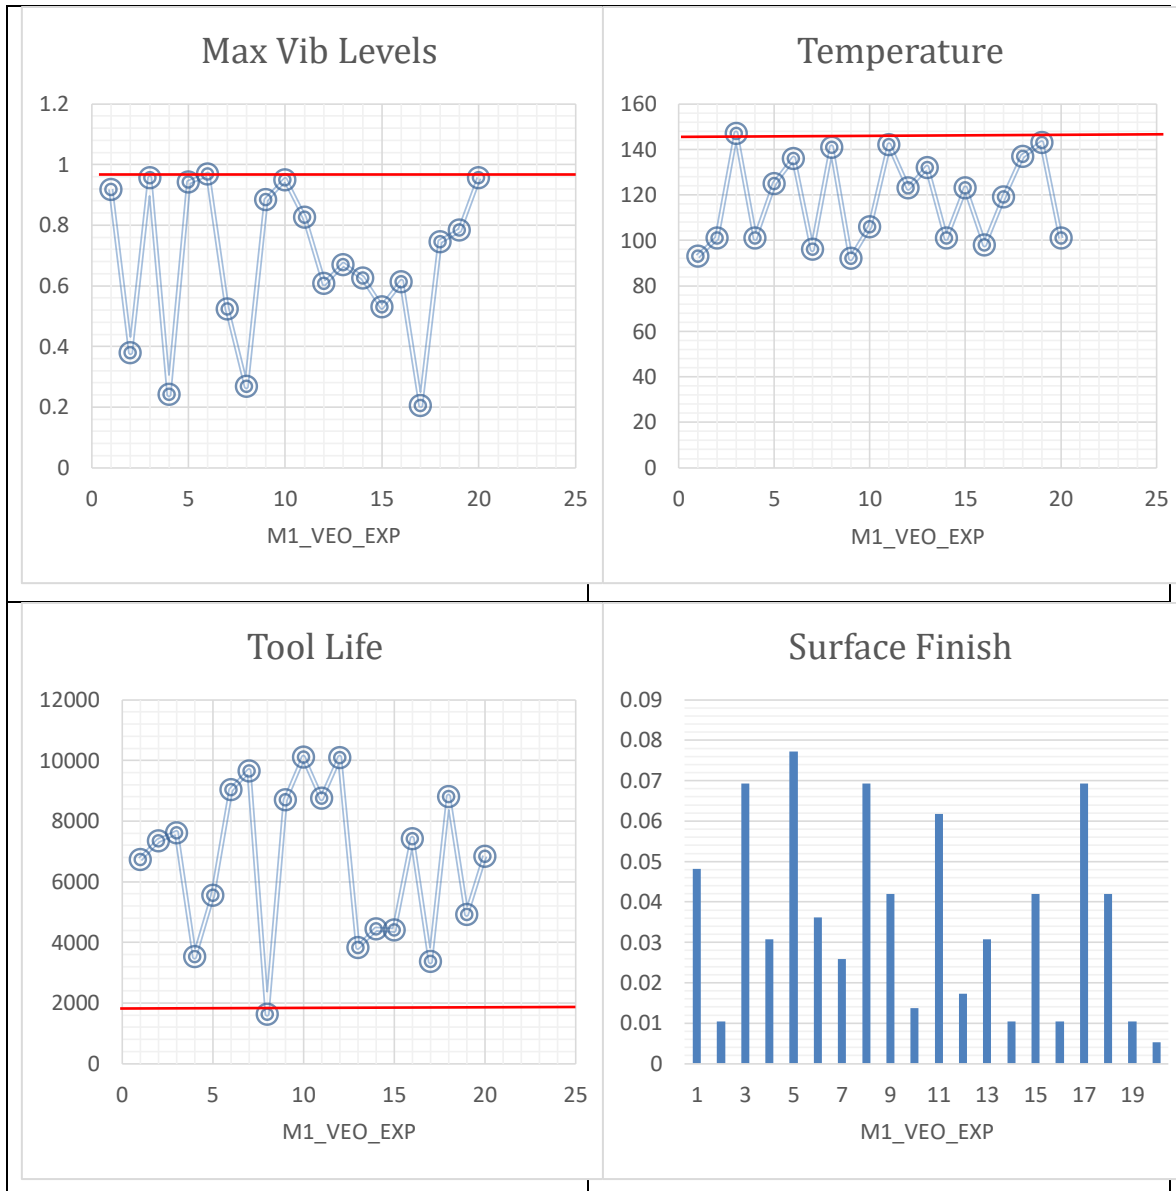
Max Vib Levels

1.2
1
0.8
0.6
0.4
0.2
0

0 5 10 15 20 25

M1_VEO_EXP

Temperature

160
140
120
100
80
60
40
20
0

0 5 10 15 20 25

M1_VEO_EXP

Tool Life

12000
10000
8000
6000
4000
2000
0

0 5 10 15 20 25

M1_VEO_EXP

Surface Finish

0.09
0.08
0.07
0.06
0.05
0.04
0.03
0.02
0.01
0

1 3 5 7 9 11 13 15 17 19

M1_VEO_EXP